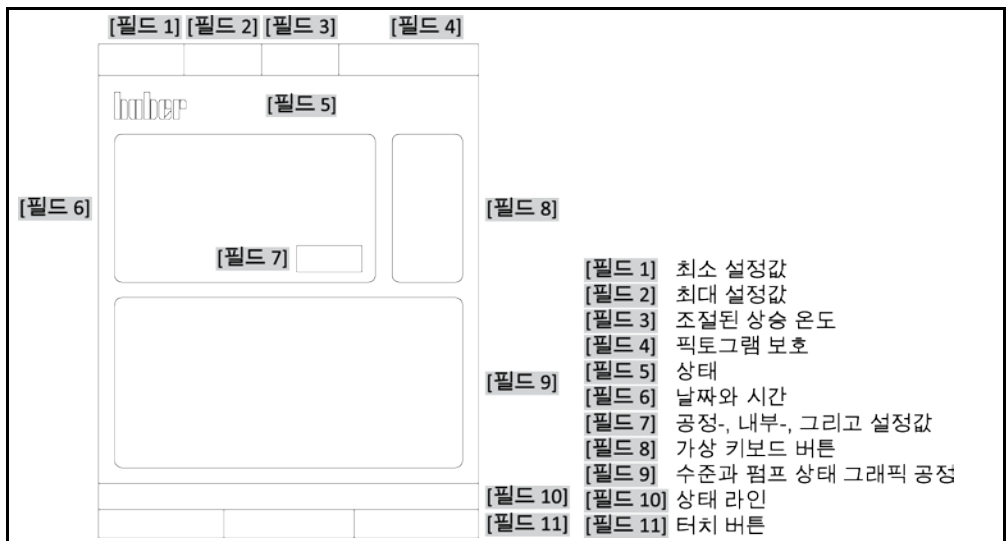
[필드 1] [필드 2] [필드 3] [필드 4]

huber [필드 5]

[필드 6]

[필드 7]

[필드 8]

[필드 9]

[필드 10]

[필드 11]

[필드 1] 최소 설정값
[필드 2] 최대 설정값
[필드 3] 조절된 상승 온도
[필드 4] 픽토그램 보호
[필드 5] 상태
[필드 6] 날짜와 시간
[필드 7] 공정-, 내부-, 그리고 설정값
[필드 8] 가상 키보드 버튼
[필드 9] 수준과 펌프 상태 그래픽 공정
[필드 10] 상태 라인
[필드 11] 터치 버튼